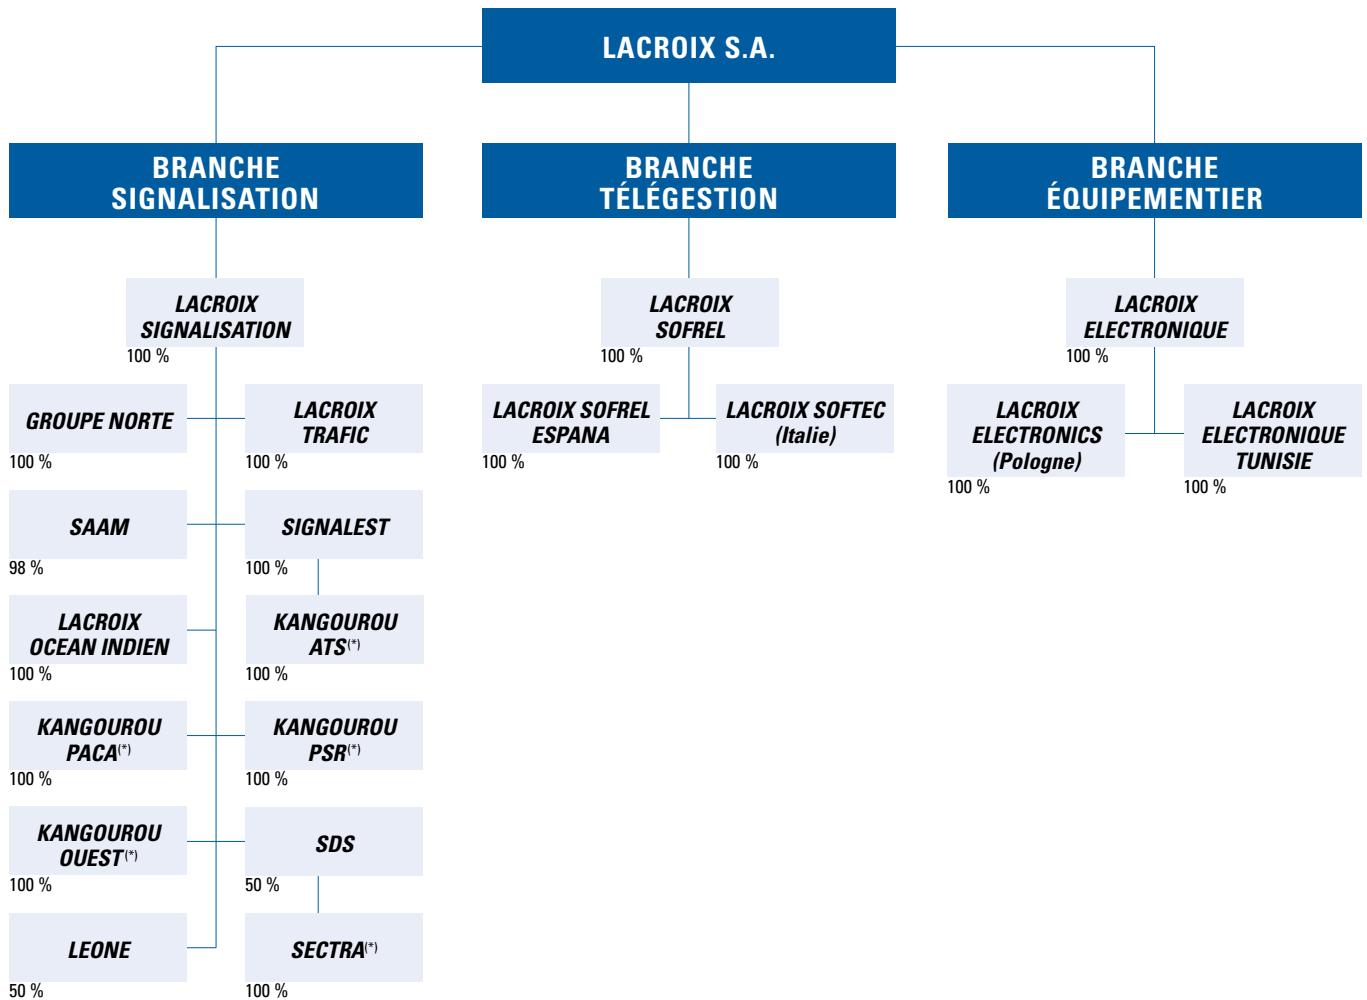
LACROIX S.A.

BRANCHE SIGNALISATION

BRANCHE TÉLÉGESTION

BRANCHE ÉQUIPEMENTIER

LACROIX SIGNALISATION
100 %

GROUPE NORTE
100 %

LACROIX TRAFIC
100 %

SAAM
98 %

SIGNALEST
100 %

LACROIX OCEAN INDIEN
100 %

KANGOUROU ATS$^{(*)}$
100 %

KANGOUROU PACA$^{(*)}$
100 %

KANGOUROU PSR$^{(*)}$
100 %

KANGOUROU OUEST$^{(*)}$
100 %

SDS
50 %

LEONE
50 %

SECTRA$^{(*)}$
100 %

LACROIX SOFREL
100 %

LACROIX SOFREL ESPANA
100 %

LACROIX SOFTEC (Italie)
100 %

LACROIX ELECTRONIQUE
100 %

LACROIX ELECTRONICS (Pologne)
100 %

LACROIX ELECTRONIQUE TUNISIE
100 %